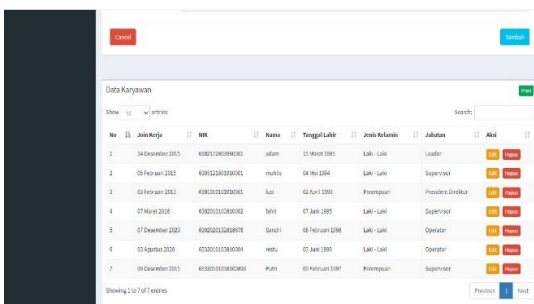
Cancel

Tambah

Data Karyawan

Print

Show 10 entries

Search:

| No | Join Kerja | NIK | Nama | Tanggal Lahir | Jenis Kelamin | Jabatan | Aksi |
|---|---|---|---|---|---|---|---|
| 1 | 14 Desember 2015 | 6302172803990001 | adam | 15 Maret 1995 | Laki - Laki | Leader | Edit Hapus |
| 2 | 05 Februari 2015 | 6309121802030001 | muhlis | 04 Mei 1994 | Laki - Laki | Supervisor | Edit Hapus |
| 3 | 02 Februari 2012 | 6303010105050001 | lusi | 02 April 1993 | Perempuan | President Direktur | Edit Hapus |
| 4 | 07 Maret 2016 | 6302010105050002 | fahri | 07 Juni 1995 | Laki - Laki | Supervisor | Edit Hapus |
| 5 | 07 Desember 2020 | 6302010112010978 | Sandri | 08 Februari 1998 | Laki - Laki | Operator | Edit Hapus |
| 6 | 03 Agustus 2020 | 6303010105050004 | restu | 03 Juni 1999 | Laki - Laki | Operator | Edit Hapus |
| 7 | 09 Desember 2015 | 6303010105050003 | Putri | 05 Februari 1997 | Perempuan | Supervisor | Edit Hapus |

Showing 1 to 7 of 7 entries

Previous 1 Next